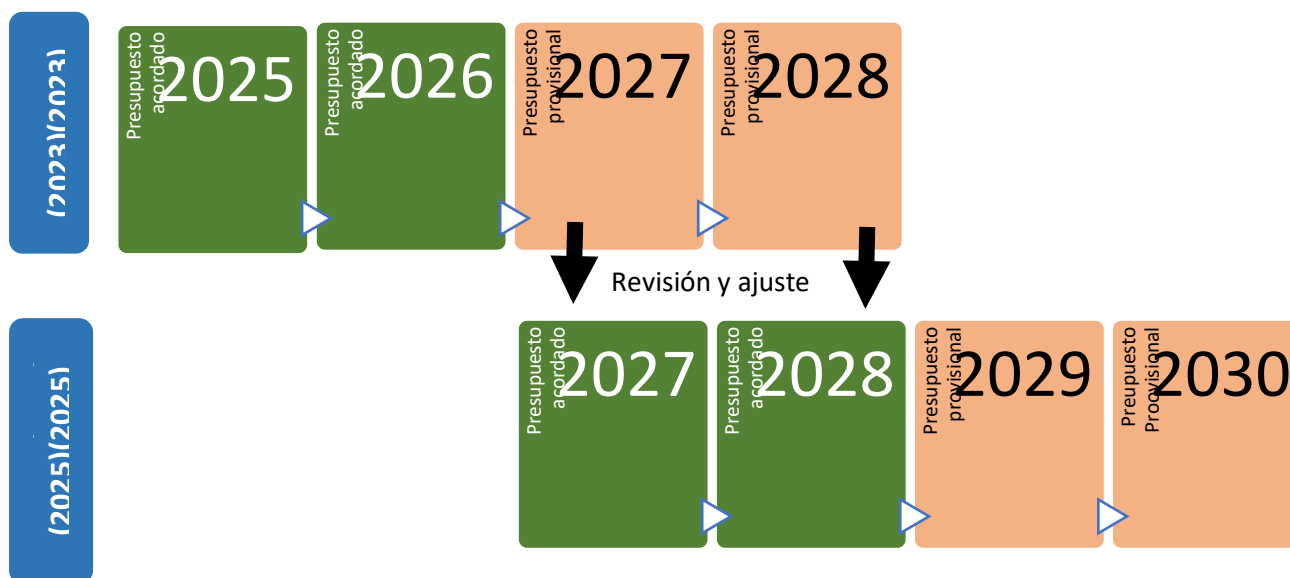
(2023)(2023)

Presupuesto acordado 2025

Presupuesto acordado 2026

Presupuesto provisional 2027

Presupuesto provisional 2028

Revisión y ajuste

(2025)(2025)

Presupuesto acordado 2027

Presupuesto acordado 2028

Presupuesto provisional 2029

Prepuesto Provisional 2030